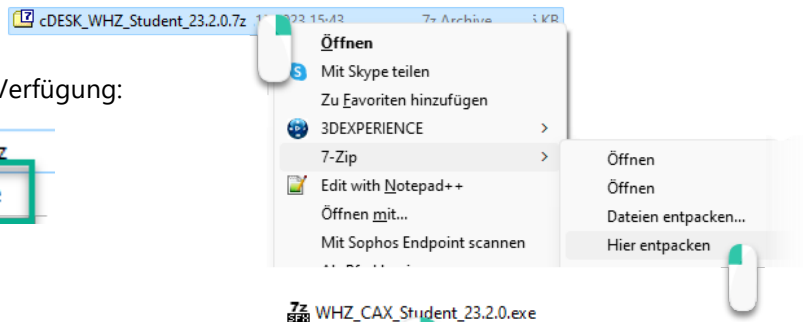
cDESK_WHZ_Student_23.2.0.7z 1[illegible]2023 15:43 7z Archive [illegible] KB

Verfügung:

Öffnen
Mit Skype teilen
Zu Favoriten hinzufügen
3DEXPERIENCE
7-Zip
Edit with Notepad++
Öffnen mit...
Mit Sophos Endpoint scannen
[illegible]

Öffnen
Öffnen
Dateien entpacken...
Hier entpacken

WHZ_CAX_Student_23.2.0.exe